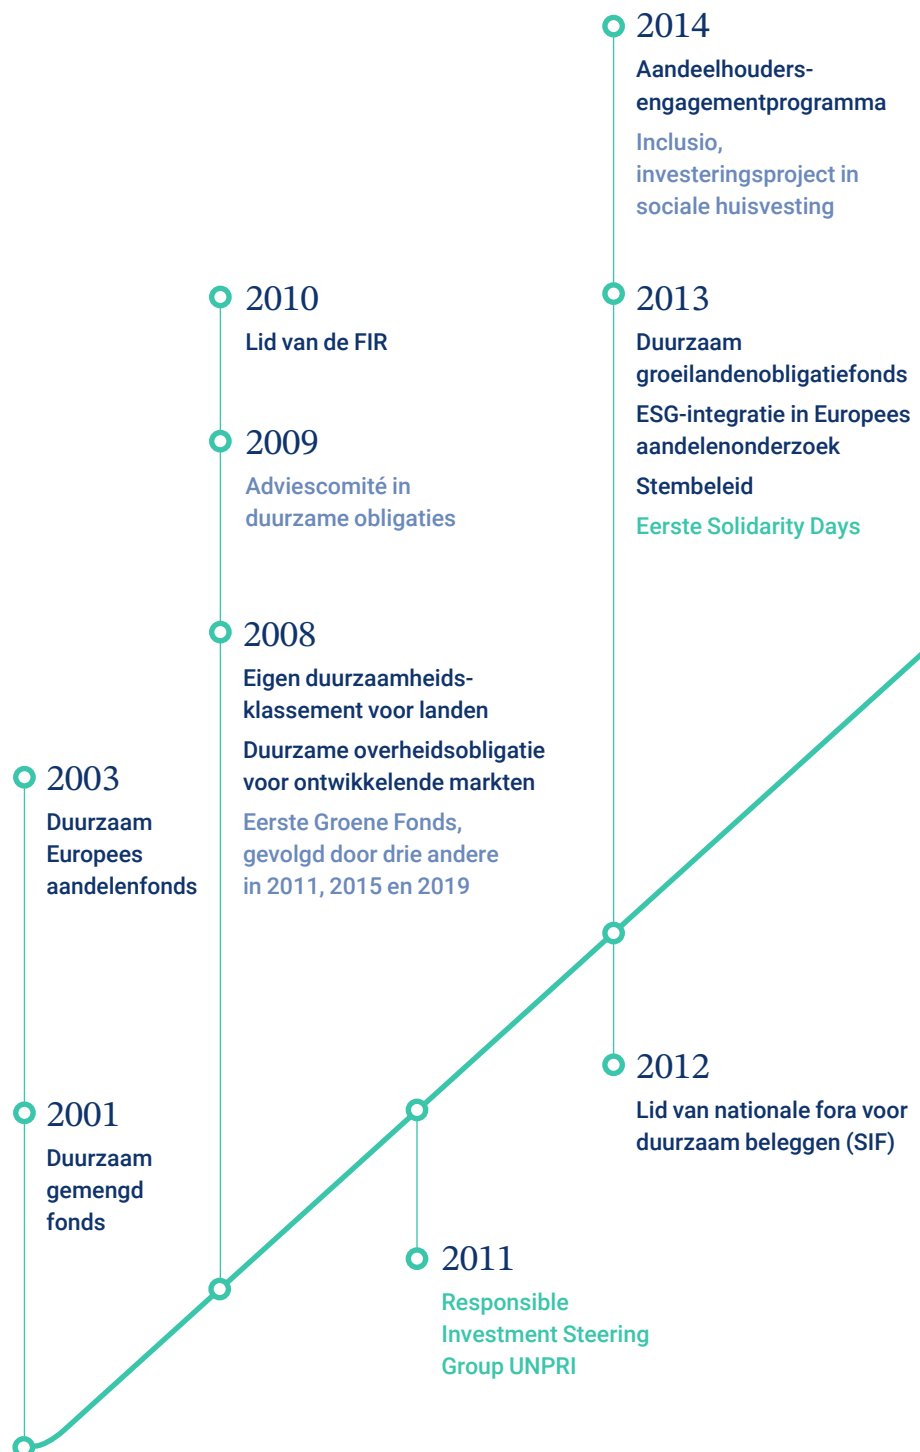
2014
Aandeelhouders-engagementprogramma
Inclusio, investeringsproject in sociale huisvesting

2010
Lid van de FIR

2009
Adviescomité in duurzame obligaties

2013
Duurzaam groeilandenobligatiefonds
ESG-integratie in Europees aandelenonderzoek
Stembeleid
Eerste Solidarity Days

2008
Eigen duurzaamheidsklassement voor landen
Duurzame overheidsobligatie voor ontwikkelende markten
Eerste Groene Fonds, gevolgd door drie andere in 2011, 2015 en 2019

2003
Duurzaam Europees aandelenfonds

2001
Duurzaam gemengd fonds

2012
Lid van nationale fora voor duurzaam beleggen (SIF)

2011
Responsible Investment Steering Group UNPRI